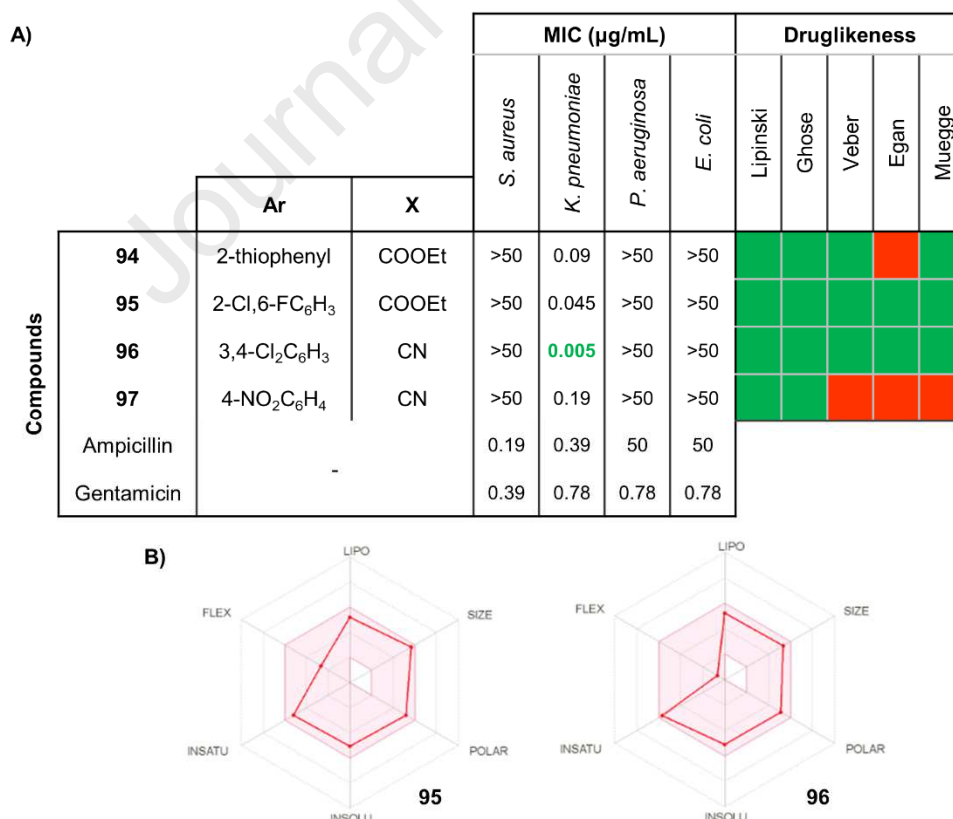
A)

| Compounds | Ar | X | S. aureus | K. pneumoniae | P. aeruginosa | E. coli | Lipinski | Ghose | Veber | Egan | Muegge |
|---|---|---|---|---|---|---|---|---|---|---|---|
| | | | MIC (μg/mL) | | | | Druglikeness | | | | |
| 94 | 2-thiophenyl | COOEt | >50 | 0.09 | >50 | >50 | | | | | |
| 95 | 2-Cl,6-FC$_6$H$_3$ | COOEt | >50 | 0.045 | >50 | >50 | | | | | |
| 96 | 3,4-Cl$_2$C$_6$H$_3$ | CN | >50 | 0.005 | >50 | >50 | | | | | |
| 97 | 4-NO$_2$C$_6$H$_4$ | CN | >50 | 0.19 | >50 | >50 | | | | | |
| Ampicillin | - | | 0.19 | 0.39 | 50 | 50 | | | | | |
| Gentamicin | | | 0.39 | 0.78 | 0.78 | 0.78 | | | | | |

B)

LIPO
FLEX
SIZE
INSATU
POLAR
INSOLU
95

LIPO
FLEX
SIZE
INSATU
POLAR
INSOLU
96

Journal